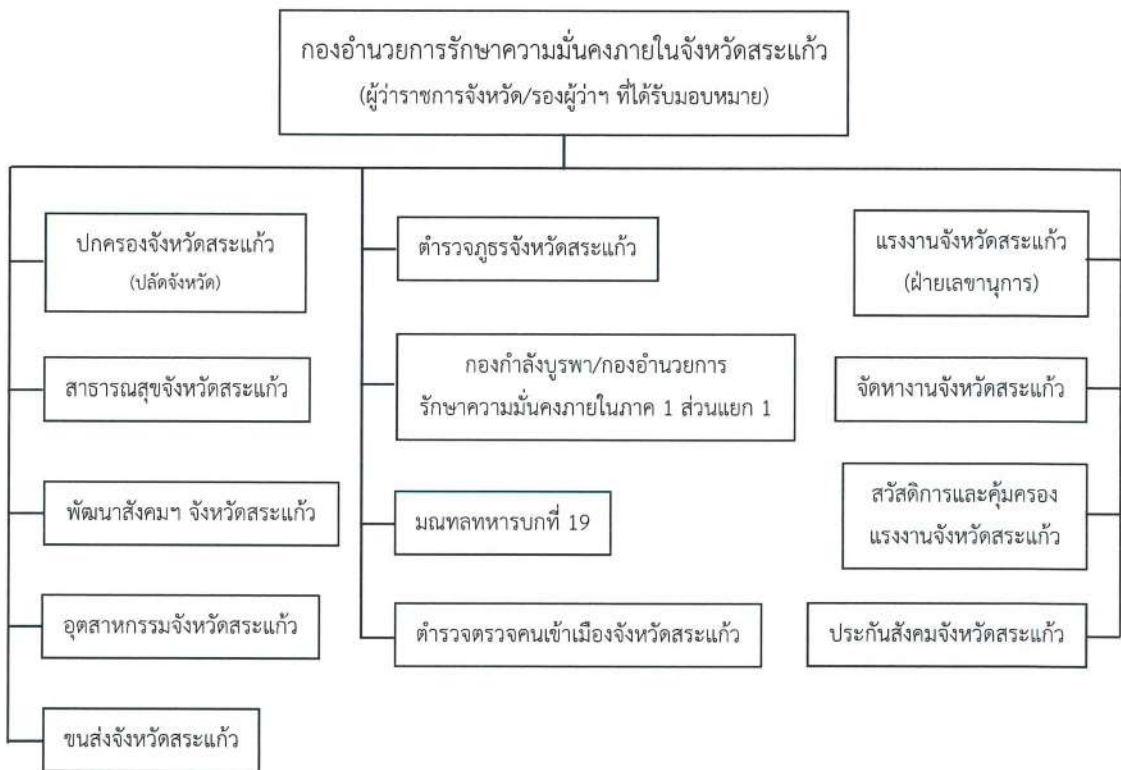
กองอำนวยการรักษาความมั่นคงภายในจังหวัดสระแก้ว
(ผู้ว่าราชการจังหวัด/รองผู้ว่าฯ ที่ได้รับมอบหมาย)

ปกครองจังหวัดสระแก้ว
(ปลัดจังหวัด)

สาธารณสุขจังหวัดสระแก้ว

พัฒนาสังคมฯ จังหวัดสระแก้ว

อุตสาหกรรมจังหวัดสระแก้ว

ขนส่งจังหวัดสระแก้ว

ตำรวจภูธรจังหวัดสระแก้ว

กองกำลังบูรพา/กองอำนวยการ
รักษาความมั่นคงภายในภาค 1 ส่วนแยก 1

มณฑลทหารบกที่ 19

ตำรวจตรวจคนเข้าเมืองจังหวัดสระแก้ว

แรงงานจังหวัดสระแก้ว
(ฝ่ายเลขานุการ)

จัดหางานจังหวัดสระแก้ว

สวัสดิการและคุ้มครอง
แรงงานจังหวัดสระแก้ว

ประกันสังคมจังหวัดสระแก้ว